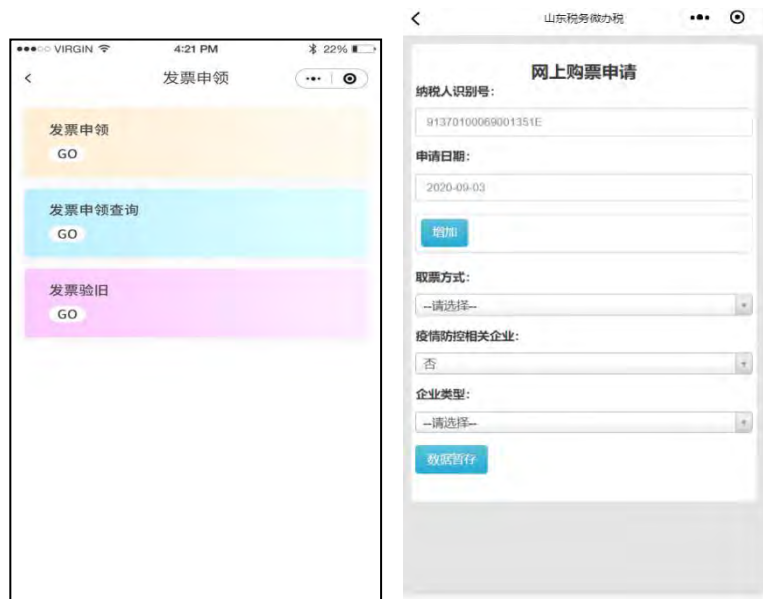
●●●○○ VIRGIN 4:21 PM 22%

<

发票申领

发票申领
GO

发票申领查询
GO

发票验旧
GO

<

山东税务微办税

网上购票申请

纳税人识别号:

91370100069001351E

申请日期:

2020-09-03

增加

取票方式:

--请选择--

疫情防控相关企业:

否

企业类型:

--请选择--

数据暂存